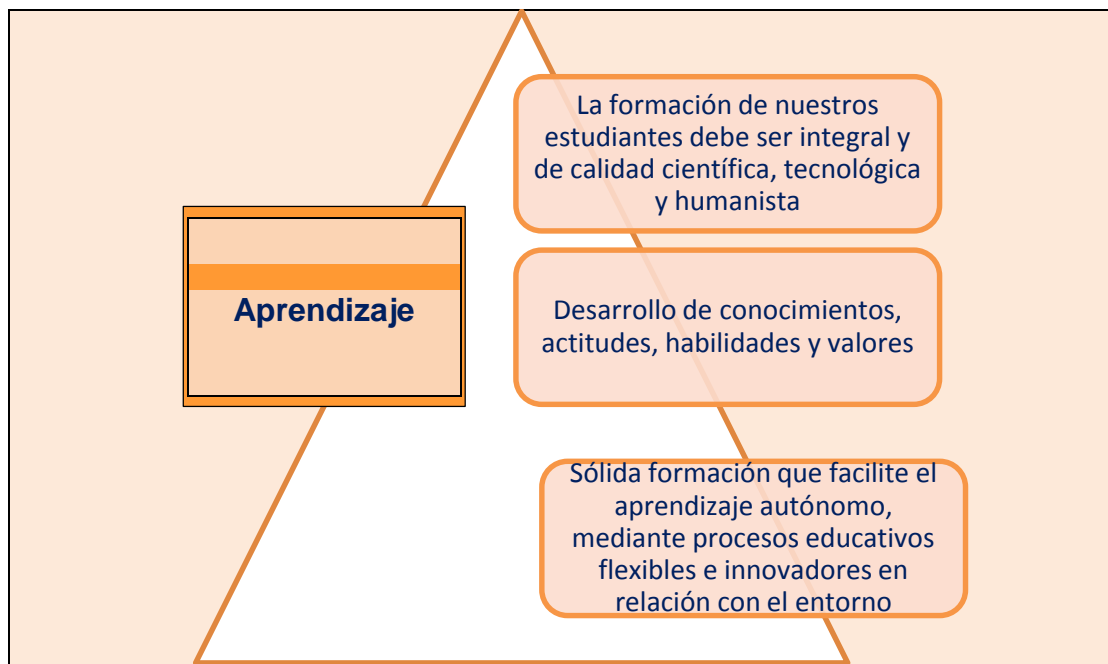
Aprendizaje

La formación de nuestros estudiantes debe ser integral y de calidad científica, tecnológica y humanista

Desarrollo de conocimientos, actitudes, habilidades y valores

Sólida formación que facilite el aprendizaje autónomo, mediante procesos educativos flexibles e innovadores en relación con el entorno